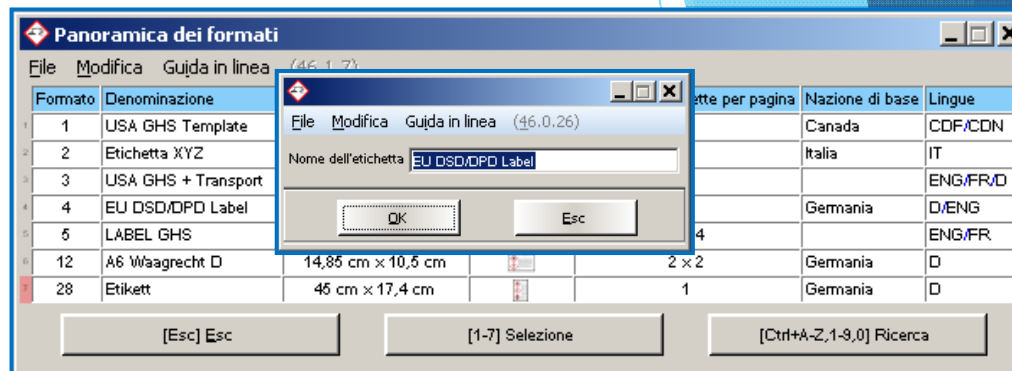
Panoramica dei formati

File Modifica Guida in linea (46.1.7)

| Formato | Denominazione | | | ...tte per pagina | Nazione di base | Lingue |
|---|---|---|---|---|---|---|
| 1 | USA GHS Template | | | | Canada | CDF/CDN |
| 2 | Etichetta XYZ | | | | Italia | IT |
| 3 | USA GHS + Transport | | | | | ENG/FR/D |
| 4 | EU DSD/DPD Label | | | | Germania | D/ENG |
| 5 | LABEL GHS | | | ...4 | | ENG/FR |
| 12 | A6 Waagrecht D | 14,85 cm x 10,5 cm | | 2 x 2 | Germania | D |
| 28 | Etikett | 45 cm x 17,4 cm | | 1 | Germania | D |

[Esc] Esc

[1-7] Selezione

[Ctrl+A-Z,1-9,0] Ricerca

File Modifica Guida in linea (46.0.26)

Nome dell'etichetta EU DSD/DPD Label

OK

Esc